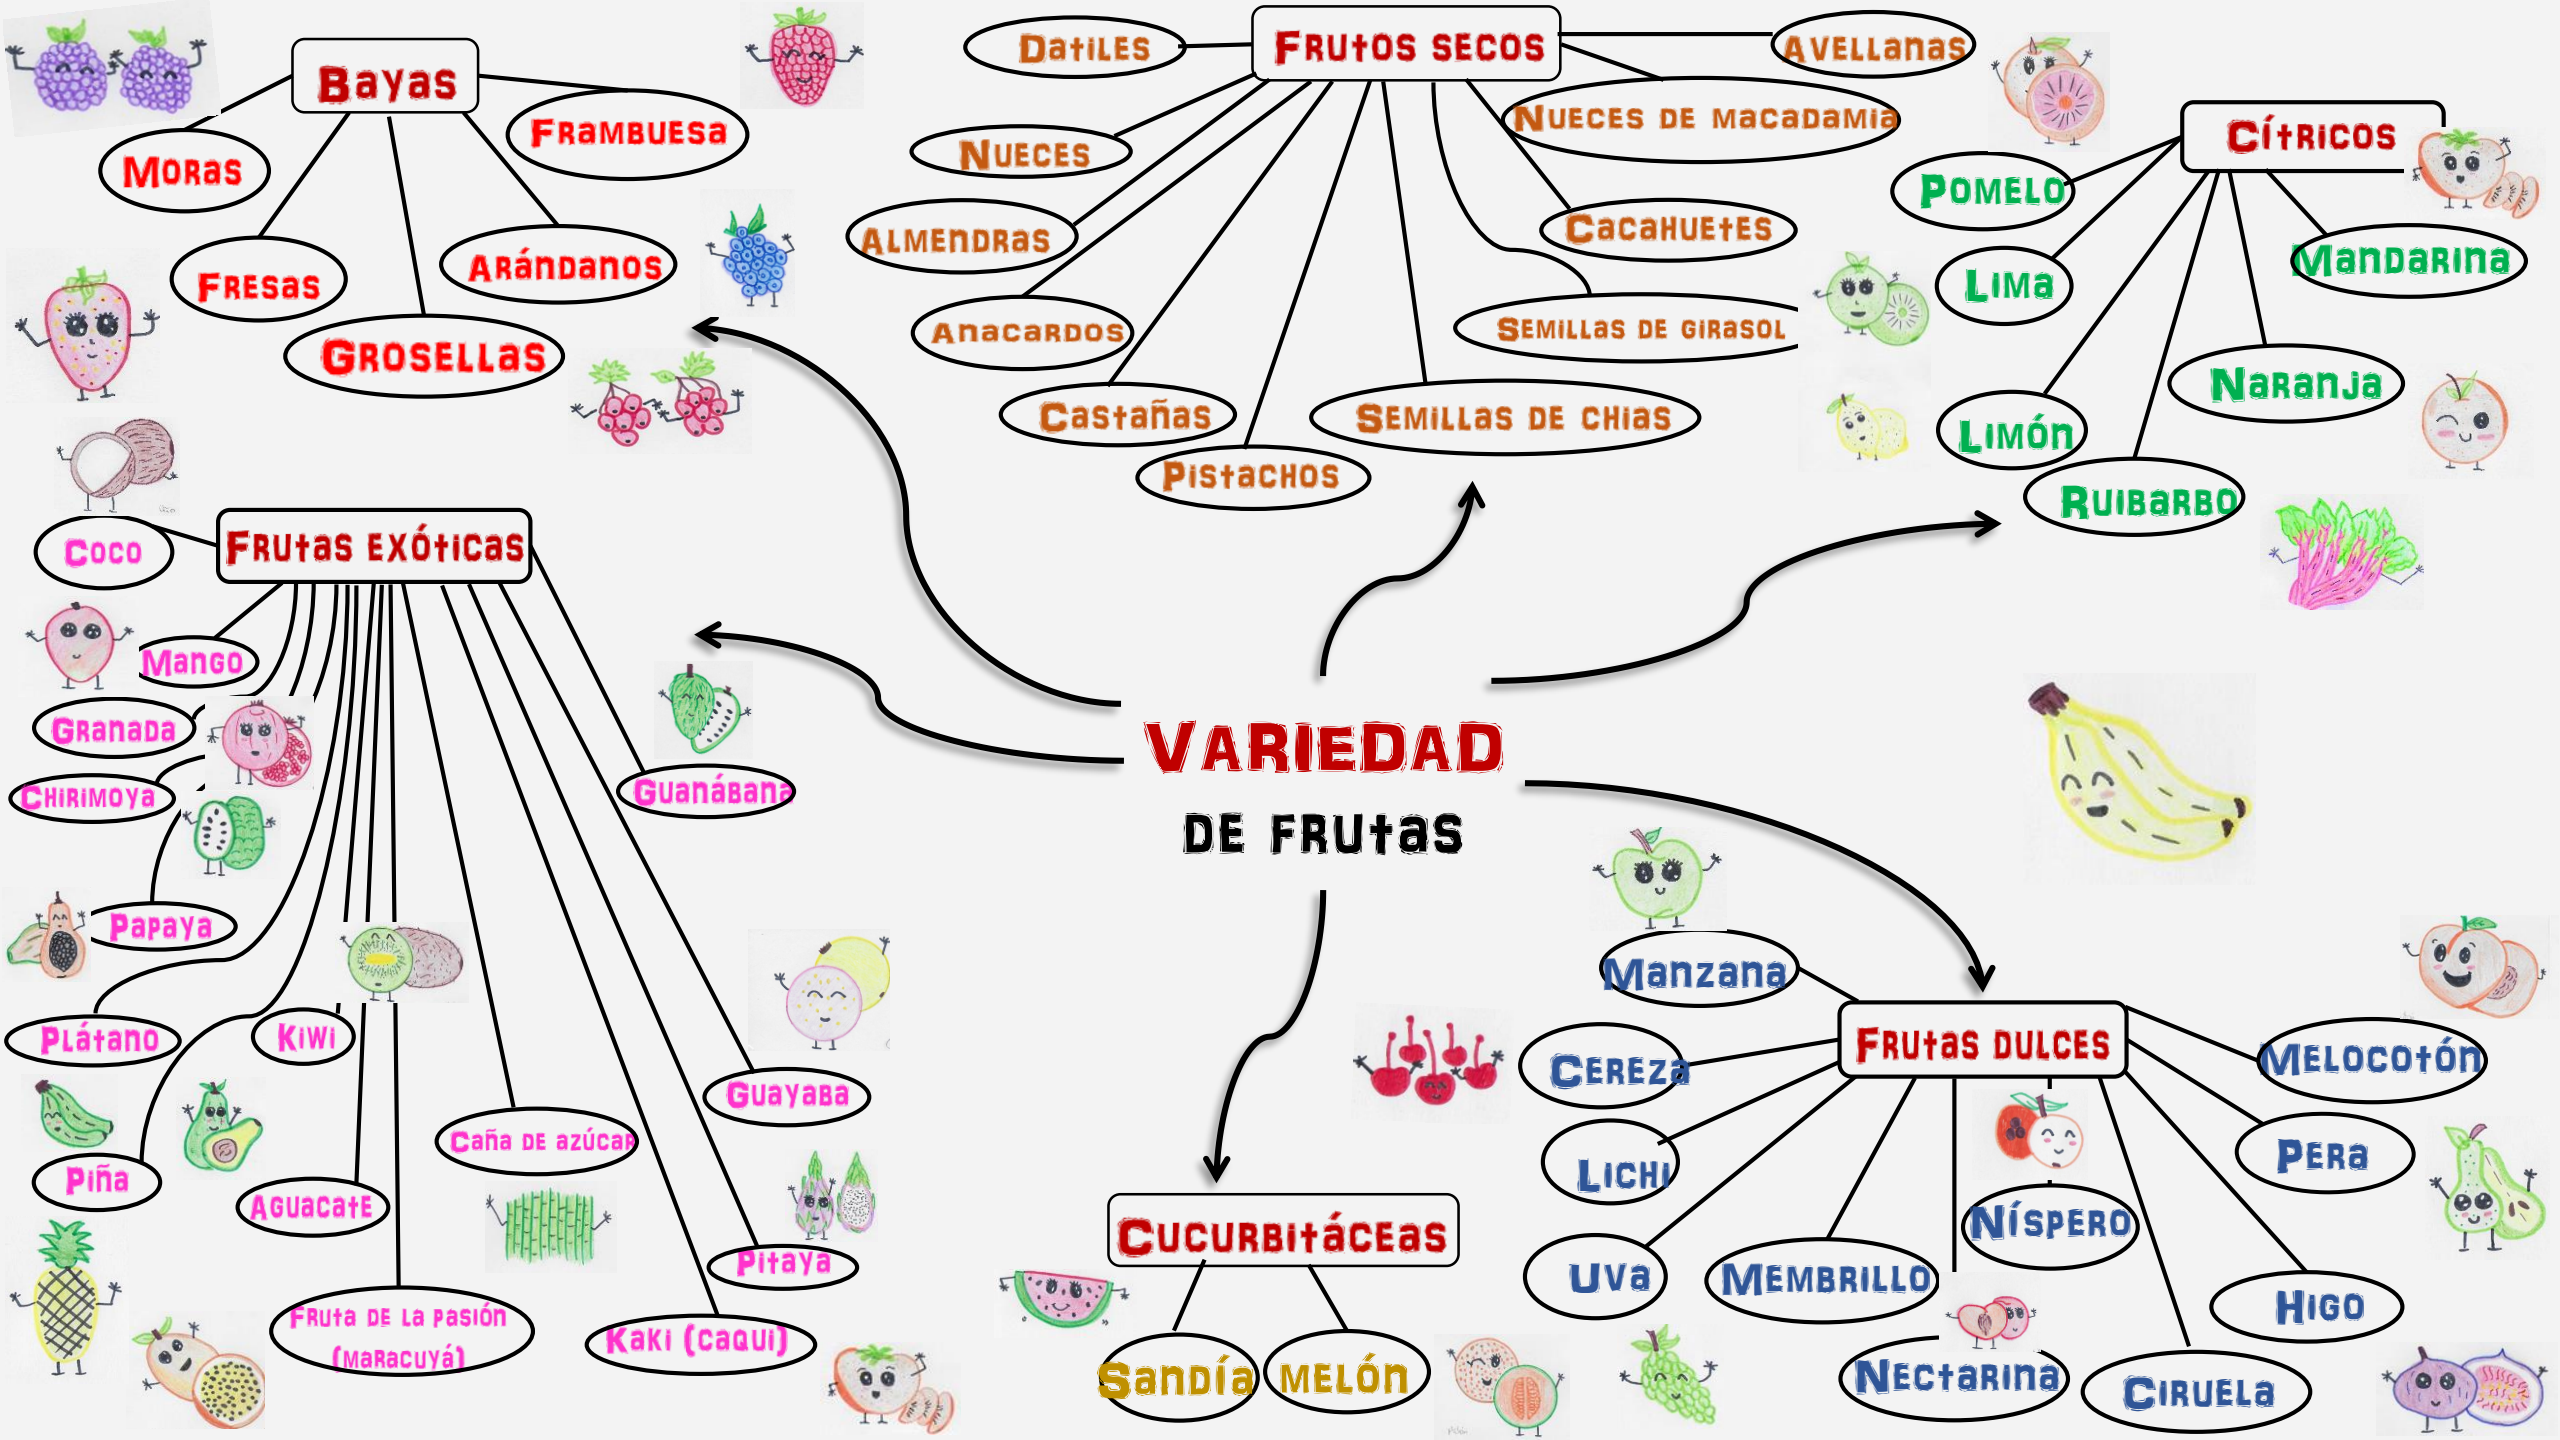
VARIEDAD
DE FRUTAS

Bayas
Moras
Frambuesa
Fresas
Arándanos
Grosellas

Frutos secos
Datiles
Avellanas
Nueces de macadamia
Nueces
Almendras
Cacahuetes
Anacardos
Semillas de girasol
Castañas
Semillas de chias
Pistachos

Cítricos
Pomelo
Mandarina
Lima
Naranja
Limón
Ruibarbo

Frutas exóticas
Coco
Mango
Granada
Chirimoya
Guanábana
Papaya
Plátano
Kiwi
Guayaba
Caña de azúcar
Piña
Aguacate
Pitaya
Fruta de la pasión (maracuyá)
Kaki (caqui)

Cucurbitáceas
Sandía
Melón

Frutas dulces
Manzana
Cereza
Melocotón
Lichi
Pera
Uva
Membrillo
Níspero
Higo
Nectarina
Ciruela